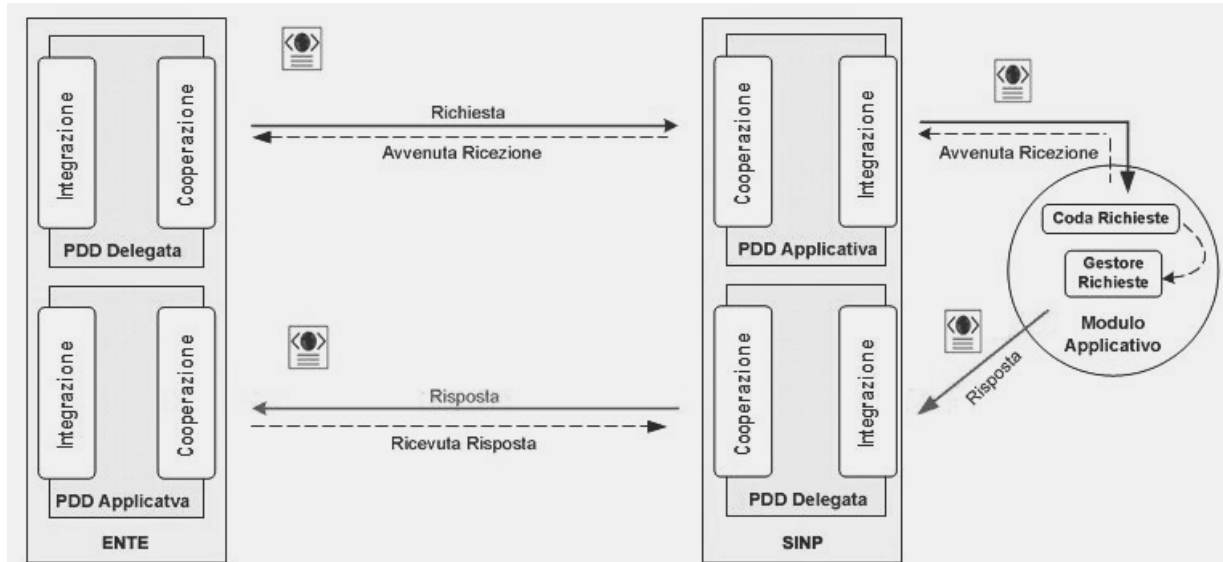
Integrazione

Cooperazione

PDD Delegata

Integrazione

Cooperazione

PDD Applicatva

ENTE

Richiesta

Avvenuta Ricezione

Risposta

Ricevuta Risposta

Cooperazione

Integrazione

PDD Applicativa

Cooperazione

Integrazione

PDD Delegata

SINP

Avvenuta Ricezione

Coda Richieste

Gestore Richieste

Modulo Applicativo

Risposta